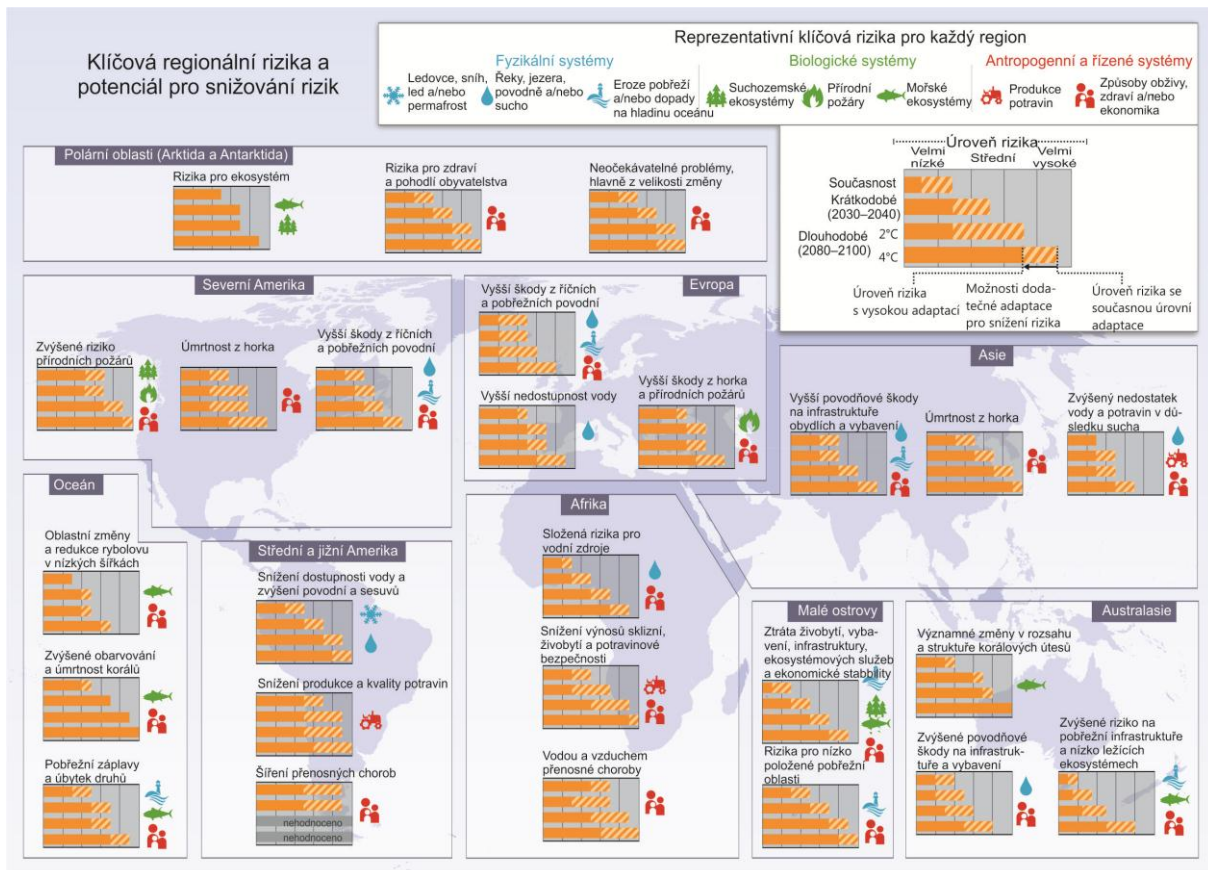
Klíčová regionální rizika a potenciál pro snižování rizik

Reprezentativní klíčová rizika pro každý region

Fyzikální systémy
Ledovce, sníh, led a/nebo permafrost
Řeky, jezera, povodně a/nebo sucho
Eroze pobřeží a/nebo dopady na hladinu oceánu

Biologické systémy
Suchozemské ekosystémy
Přírodní požáry
Mořské ekosystémy

Antropogenní a řízené systémy
Produkce potravin
Způsoby obživy, zdraví a/nebo ekonomika

Úroveň rizika
Velmi nízké
Střední
Velmi vysoké
Současnost
Krátkodobé (2030–2040)
Dlouhodobé (2080–2100)
2°C
4°C
Úroveň rizika s vysokou adaptací
Možnosti dodatečné adaptace pro snížení rizika
Úroveň rizika se současnou úrovní adaptace

Polární oblasti (Arktida a Antarktida)
Rizika pro ekosystém
Rizika pro zdraví a pohodlí obyvatelstva
Neočekávatelné problémy, hlavně z velikosti změny

Severní Amerika
Zvýšené riziko přírodních požárů
Úmrtnost z horka
Vyšší škody z říčních a pobřežních povodní

Evropa
Vyšší škody z říčních a pobřežních povodní
Vyšší nedostupnost vody
Vyšší škody z horka a přírodních požárů

Asie
Vyšší povodňové škody na infrastruktuře obydlích a vybavení
Úmrtnost z horka
Zvýšený nedostatek vody a potravin v důsledku sucha

Oceán
Oblastní změny a redukce rybolovu v nízkých šířkách
Zvýšené obarvování a úmrtnost korálů
Pobřežní záplavy a úbytek druhů

Střední a jižní Amerika
Snížení dostupnosti vody a zvýšení povodní a sesuvů
Snížení produkce a kvality potravin
Šíření přenosných chorob
nehodnoceno
nehodnoceno

Afrika
Složená rizika pro vodní zdroje
Snížení výnosů sklizní, živobytí a potravinové bezpečnosti
Vodou a vzduchem přenosné choroby

Malé ostrovy
Ztráta živobytí, vybavení, infrastruktury, ekosystémových služeb a ekonomické stability
Rizika pro nízko položené pobřežní oblasti

Australasie
Významné změny v rozsahu a struktuře korálových útesů
Zvýšené povodňové škody na infrastruktuře a vybavení
Zvýšené riziko na pobřežní infrastruktuře a nízko ležících ekosystémech